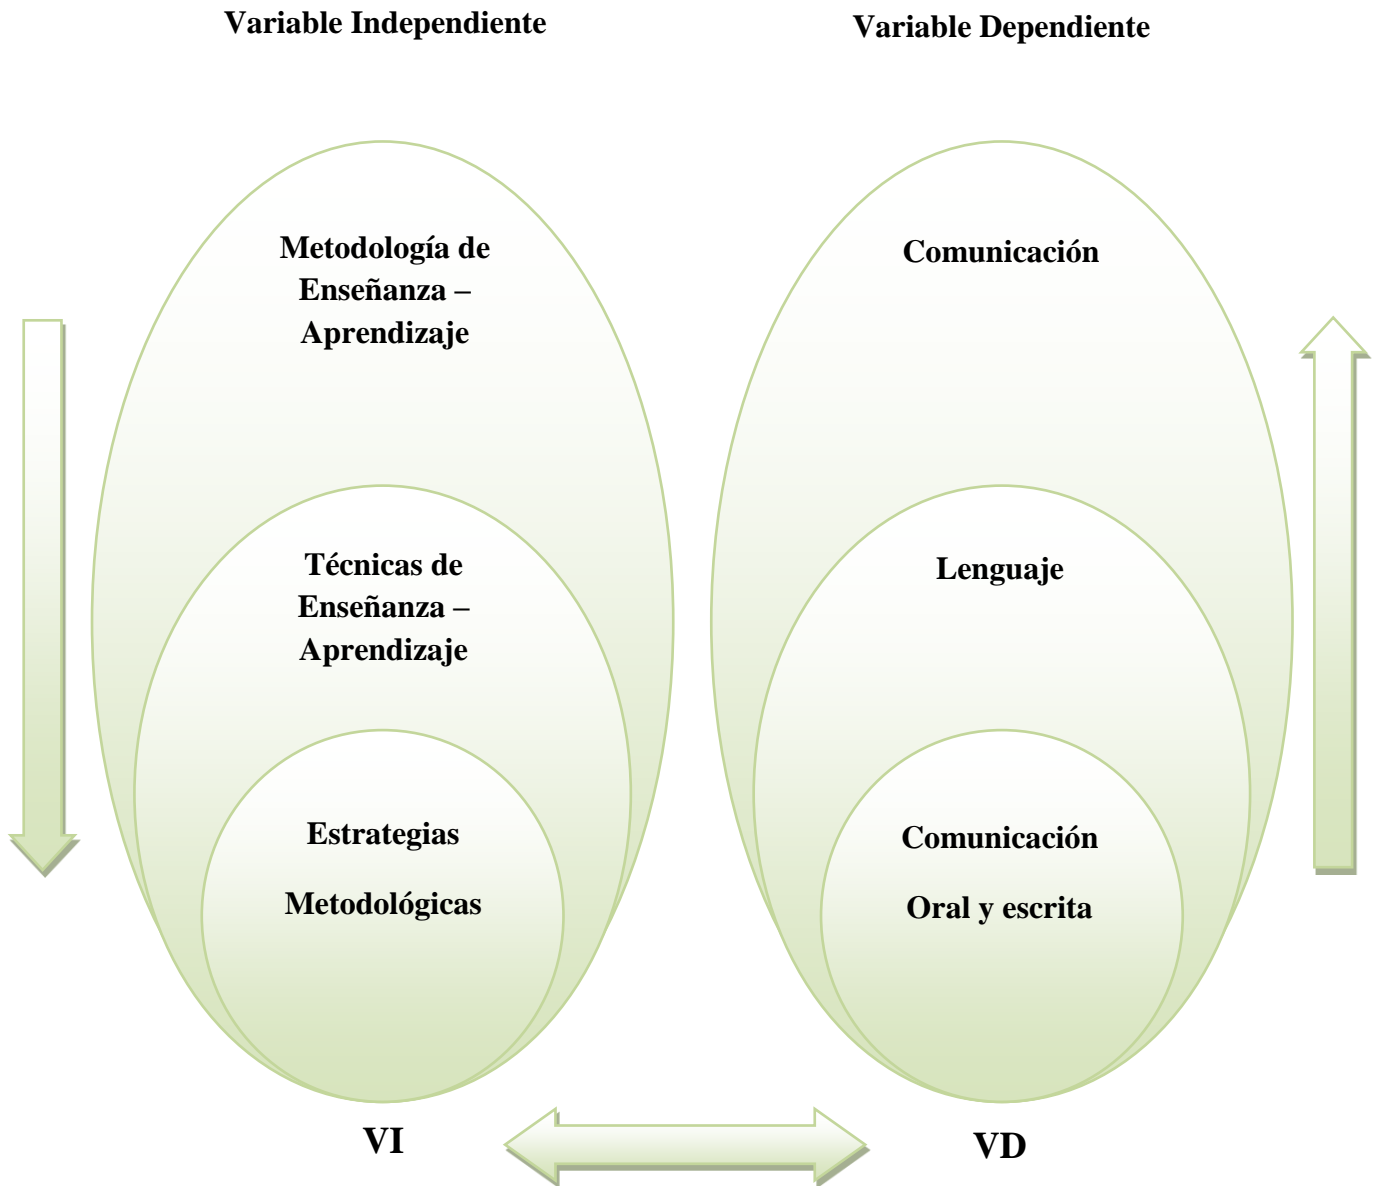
Variable Independiente

Variable Dependiente

Metodología de Enseñanza – Aprendizaje

Técnicas de Enseñanza – Aprendizaje

Estrategias

Metodológicas

Comunicación

Lenguaje

Comunicación

Oral y escrita

VI

VD